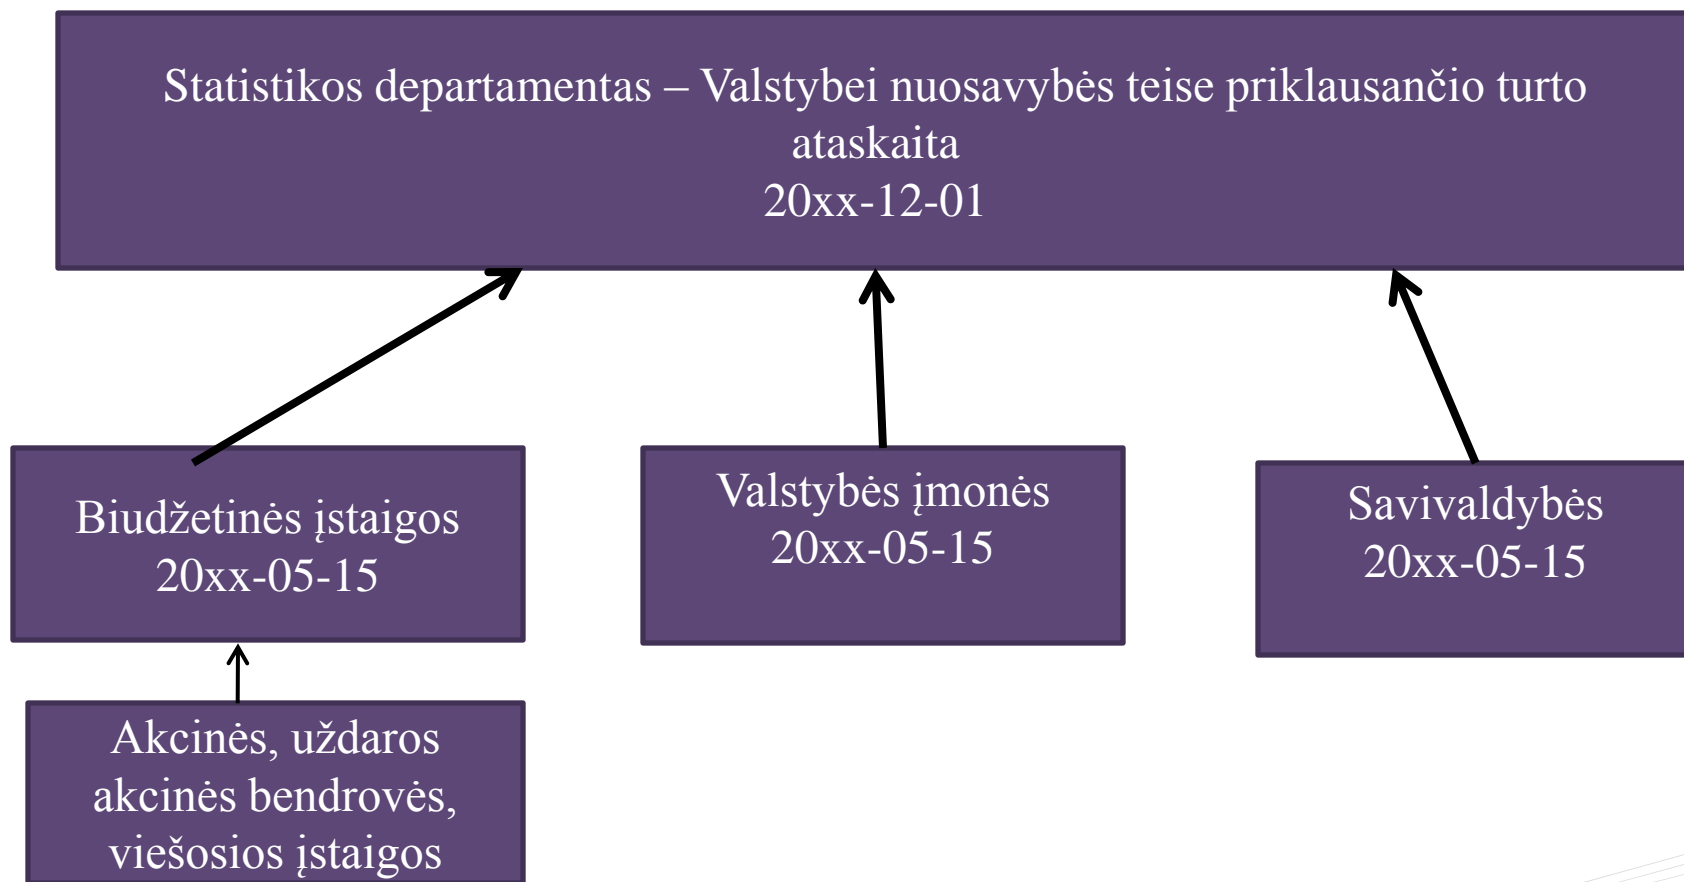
Statistikos departamentas – Valstybei nuosavybės teise priklausančio turto ataskaita
20xx-12-01

Biudžetinės įstaigos
20xx-05-15

Valstybės įmonės
20xx-05-15

Savivaldybės
20xx-05-15

Akcinės, uždaros akcinės bendrovės, viešosios įstaigos